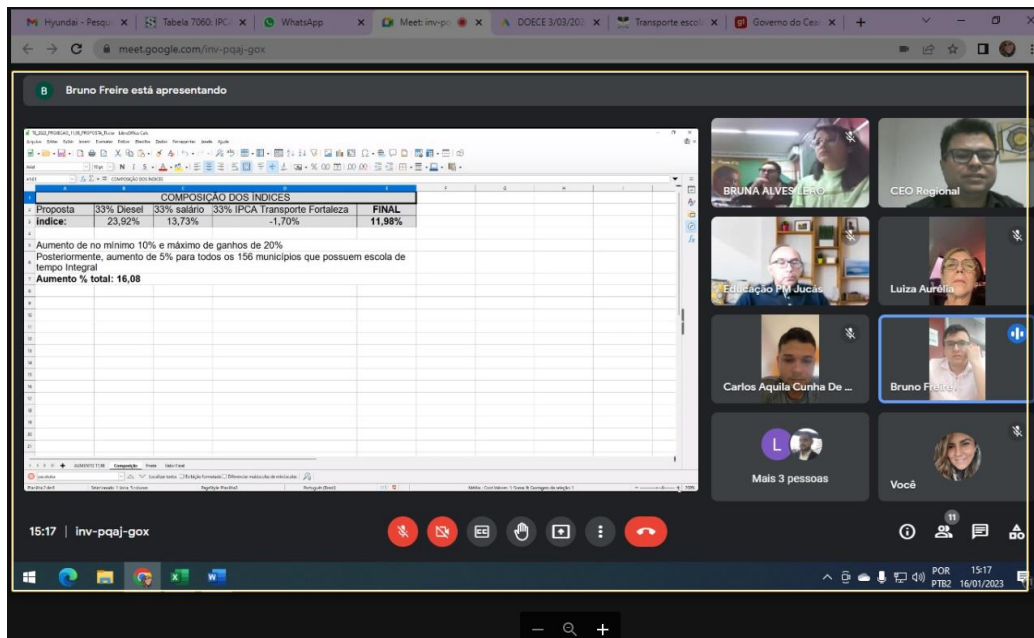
Hyundai - Pesqu | Tabela 7060: IPCA | WhatsApp | Meet: inv-pq | DOECE 3/03/202 | Transporte escol | Governo do Cea |

meet.google.com/inv-pqaj-gox

B Bruno Freire está apresentando

| COMPOSIÇÃO DOS ÍNDICES | | | | |
|---|---|---|---|---|
| Proposta | 33% Diesel | 33% salário | 33% IPCA Transporte Fortaleza | FINAL |
| índice: | 23,92% | 13,73% | -1,70% | 11,98% |

Aumento de no mínimo 10% e máximo de ganhos de 20%

Posteriormente, aumento de 5% para todos os 156 municípios que possuem escola de tempo Integral

Aumento % total: 16,08

AUMENTO T.08 Composição Frete Valor Final

BRUNA ALVES LEITE

CEO Regional

Educação PM Jucás

Luiza Aurélia

Carlos Aquila Cunha De ...

Bruno Freire

Mais 3 pessoas

Você

15:17 | inv-pqaj-gox

11

POR PTB2 15:17 16/01/2023